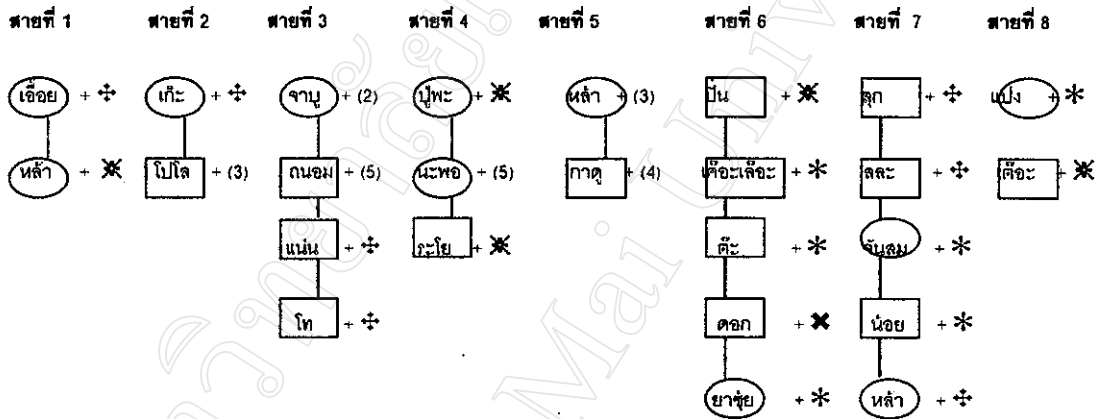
สายที่ 1

เอื้อย + ✣

หล้า + ✱

สายที่ 2

เก๊ะ + ✣

โปโล + (3)

สายที่ 3

จาบู + (2)

ถนอม + (5)

แน่น + ✣

โท + ✣

สายที่ 4

ปู่พะ + ✱

นะพอ + (5)

ระโย + ✱

สายที่ 5

หล้า + (3)

กาดู + (4)

สายที่ 6

ปัน + ✱

เจ๊อะเจ๊อะ + ✱

ต๊ะ + ✱

ดอก + ✖

ยาจุ้ย + ✱

สายที่ 7

ลูก + ✣

ลละ + ✣

จันลม + ✱

น่อย + ✱

หล้า + ✣

สายที่ 8

แป่ง + ✱

ต๊อะ + ✱